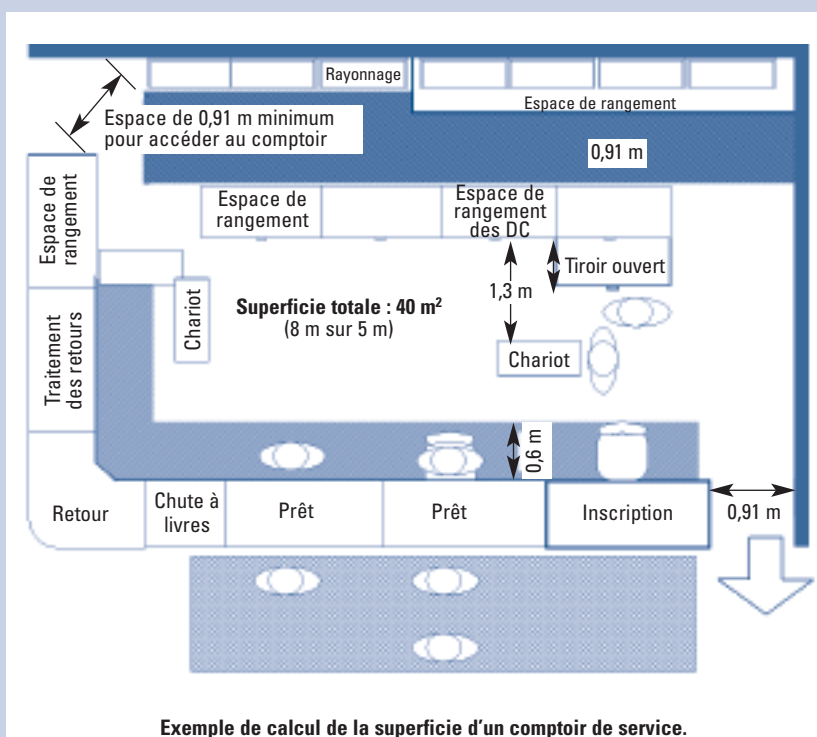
Rayonnage

Espace de rangement

Espace de 0,91 m minimum pour accéder au comptoir

0,91 m

Espace de rangement

Espace de rangement

Espace de rangement des DC

Tiroir ouvert

1,3 m

Chariot

Superficie totale : 40 m$^2$
(8 m sur 5 m)

Traitement des retours

Chariot

0,6 m

Retour

Chute à livres

Prêt

Prêt

Inscription

0,91 m

Exemple de calcul de la superficie d'un comptoir de service.